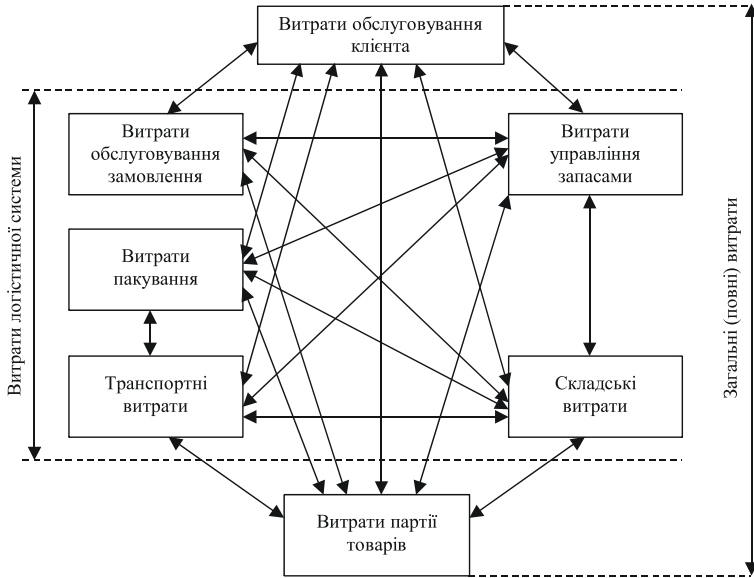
Витрати обслуговування клієнта

Витрати логістичної системи

Витрати обслуговування замовлення

Витрати управління запасами

Витрати пакування

Транспортні витрати

Складські витрати

Витрати партії товарів

Загальні (повні) витрати